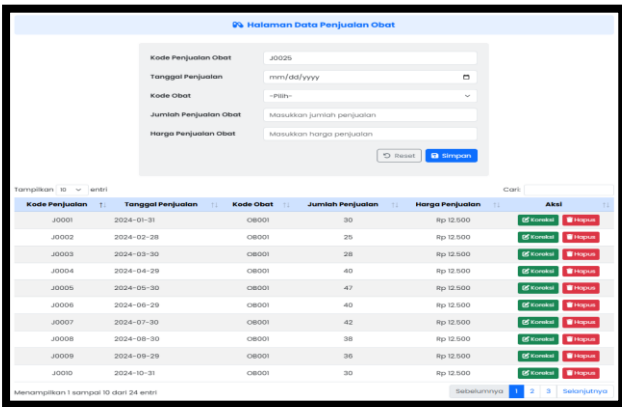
Halaman Data Penjualan Obat

Kode Penjualan Obat J0025

Tanggal Penjualan mm/dd/yyyy

Kode Obat --Pilih--

Jumlah Penjualan Obat Masukkan jumlah penjualan

Harga Penjualan Obat Masukkan harga penjualan

Reset Simpan

Tampilkan 10 entri

Cari:

| Kode Penjualan | Tanggal Penjualan | Kode Obat | Jumlah Penjualan | Harga Penjualan | Aksi |
|---|---|---|---|---|---|
| J0001 | 2024-01-31 | OB001 | 30 | Rp 12.500 | Koreksi Hapus |
| J0002 | 2024-02-28 | OB001 | 25 | Rp 12.500 | Koreksi Hapus |
| J0003 | 2024-03-30 | OB001 | 28 | Rp 12.500 | Koreksi Hapus |
| J0004 | 2024-04-29 | OB001 | 40 | Rp 12.500 | Koreksi Hapus |
| J0005 | 2024-05-30 | OB001 | 47 | Rp 12.500 | Koreksi Hapus |
| J0006 | 2024-06-29 | OB001 | 40 | Rp 12.500 | Koreksi Hapus |
| J0007 | 2024-07-30 | OB001 | 42 | Rp 12.500 | Koreksi Hapus |
| J0008 | 2024-08-30 | OB001 | 38 | Rp 12.500 | Koreksi Hapus |
| J0009 | 2024-09-29 | OB001 | 36 | Rp 12.500 | Koreksi Hapus |
| J0010 | 2024-10-31 | OB001 | 30 | Rp 12.500 | Koreksi Hapus |

Menampilkan 1 sampai 10 dari 24 entri

Sebelumnya 1 2 3 Selanjutnya